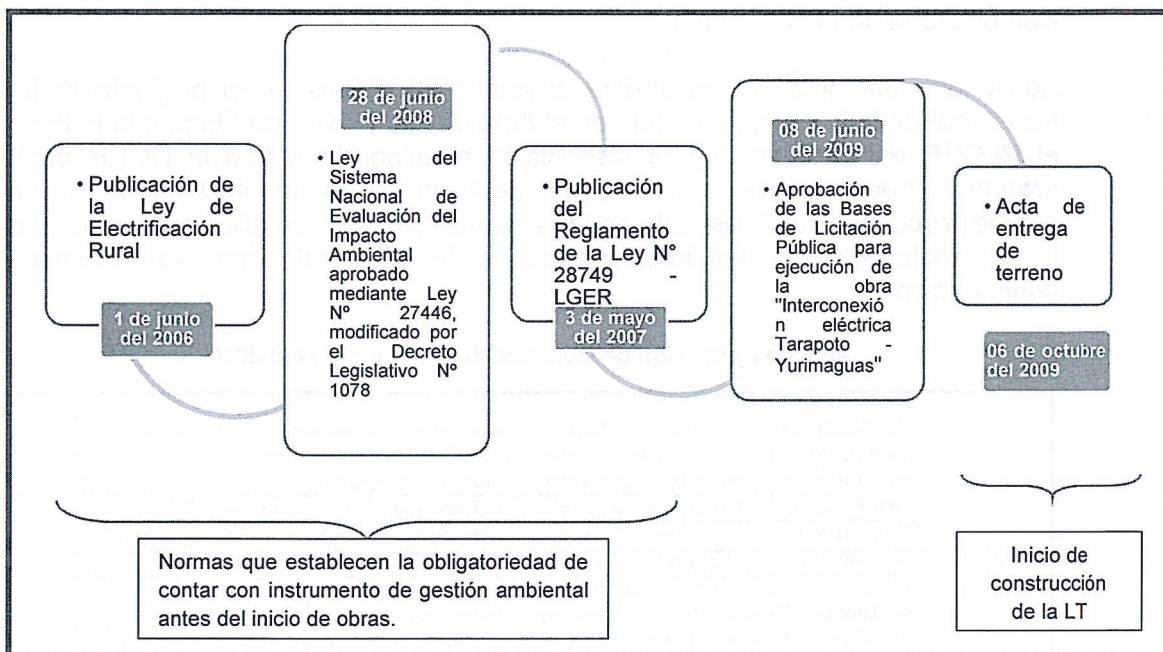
• Publicación de la Ley de Electrificación Rural

1 de junio del 2006

28 de junio del 2008

• Ley del Sistema Nacional de Evaluación del Impacto Ambiental aprobado mediante Ley Nº 27446, modificado por el Decreto Legislativo Nº 1078

• Publicación del Reglamento de la Ley N° 28749 - LGER

3 de mayo del 2007

08 de junio del 2009

• Aprobación de las Bases de Licitación Pública para ejecución de la obra "Interconexión eléctrica Tarapoto - Yurimaguas"

• Acta de entrega de terreno

06 de octubre del 2009

Normas que establecen la obligatoriedad de contar con instrumento de gestión ambiental antes del inicio de obras.

Inicio de construcción de la LT